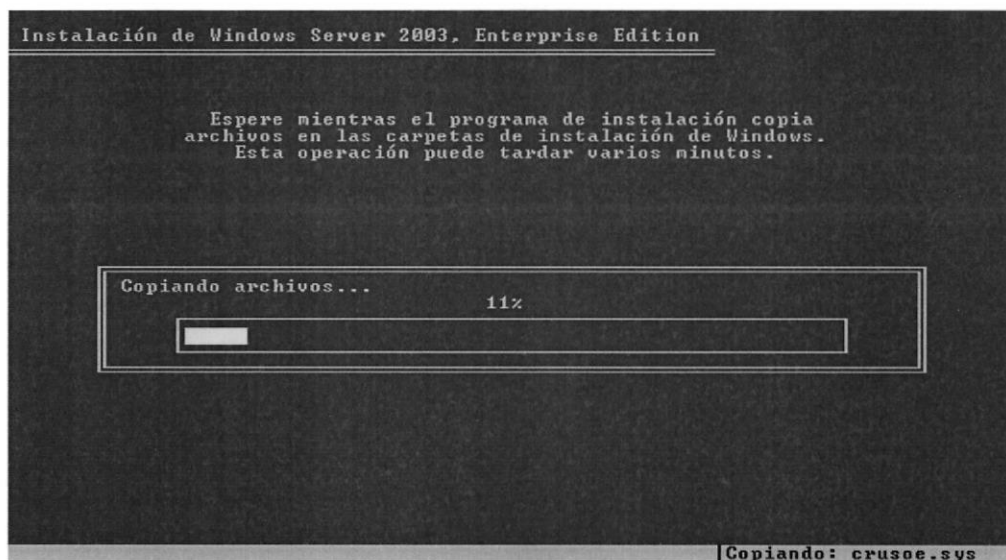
Instalación de Windows Server 2003, Enterprise Edition

Espere mientras el programa de instalación copia archivos en las carpetas de instalación de Windows. Esta operación puede tardar varios minutos.

Copiando archivos...

11%

Copiando: crusoe.sys